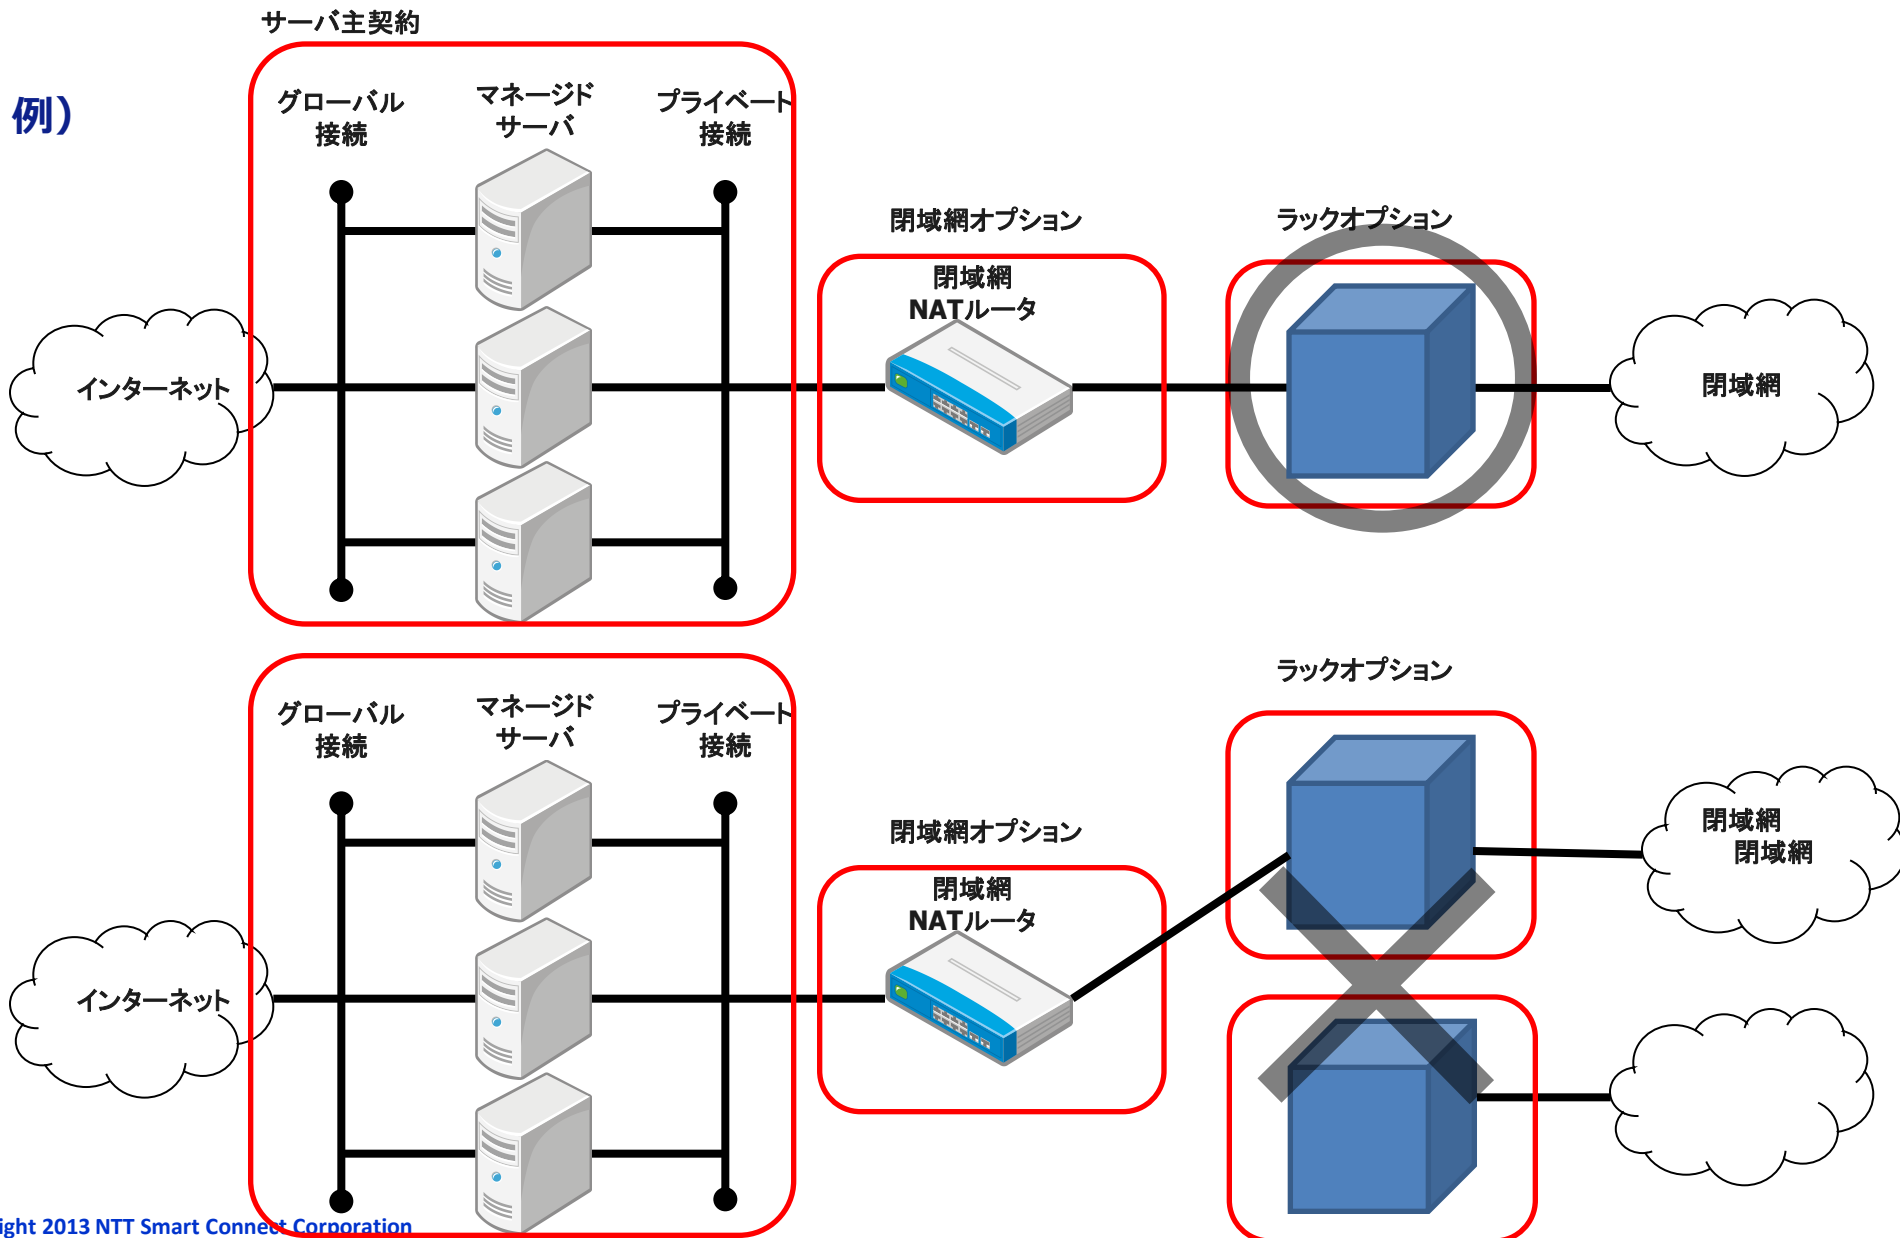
例）

サーバ主契約

グローバル接続

マネージドサーバ

プライベート接続

閉域網オプション

閉域網 NATルータ

ラックオプション

インターネット

閉域網

グローバル接続

マネージドサーバ

プライベート接続

閉域網オプション

閉域網 NATルータ

ラックオプション

インターネット

閉域網
閉域網

ight 2013 NTT Smart Connect Corporation